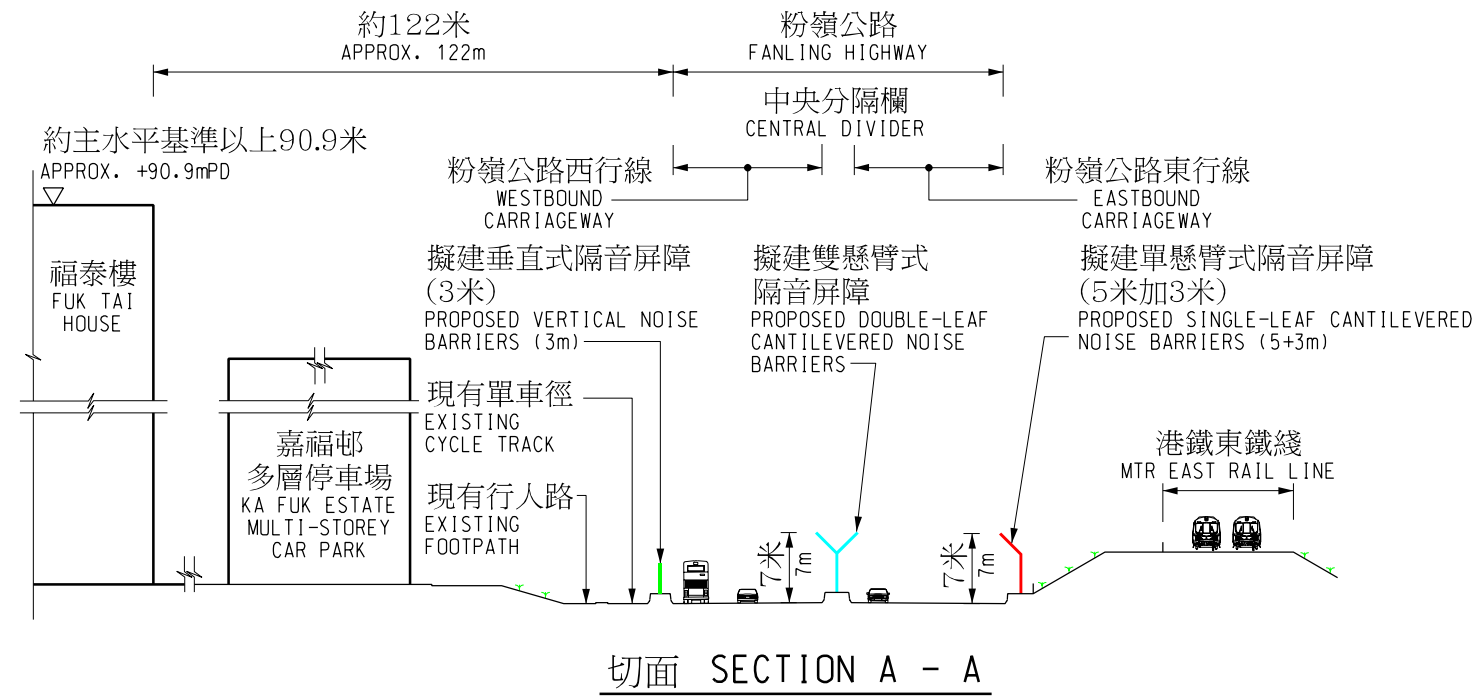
約122米
APPROX. 122m

粉嶺公路
FANLING HIGHWAY

中央分隔欄
CENTRAL DIVIDER

約主水平基準以上90.9米
APPROX. +90.9mPD

粉嶺公路西行線
WESTBOUND CARRIAGEWAY

粉嶺公路東行線
EASTBOUND CARRIAGEWAY

福泰樓
FUK TAI HOUSE

擬建垂直式隔音屏障
(3米)
PROPOSED VERTICAL NOISE BARRIERS (3m)

擬建雙懸臂式
隔音屏障
PROPOSED DOUBLE-LEAF CANTILEVERED NOISE BARRIERS

擬建單懸臂式隔音屏障
(5米加3米)
PROPOSED SINGLE-LEAF CANTILEVERED NOISE BARRIERS (5+3m)

現有單車徑
EXISTING CYCLE TRACK

嘉福邨
多層停車場
KA FUK ESTATE MULTI-STOREY CAR PARK

港鐵東鐵綫
MTR EAST RAIL LINE

現有行人路
EXISTING FOOTPATH

7米
7m

7米
7m

切面 SECTION A - A